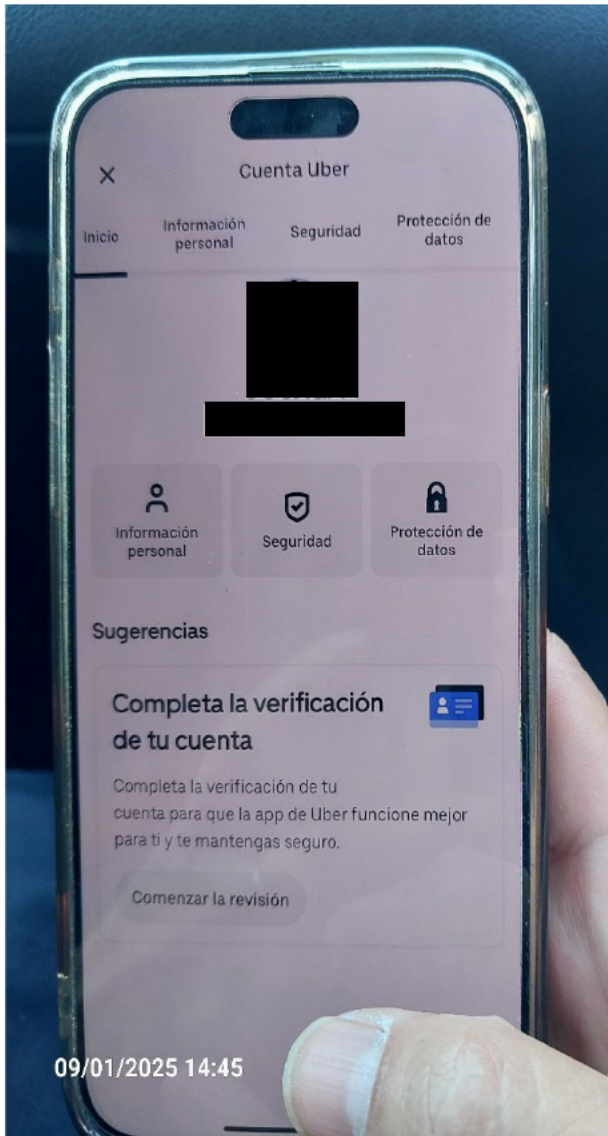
×

Cuenta Uber

Inicio

Información personal

Seguridad

Protección de datos

Información personal

Seguridad

Protección de datos

Sugerencias

Completa la verificación de tu cuenta

Completa la verificación de tu cuenta para que la app de Uber funcione mejor para ti y te mantengas seguro.

Comenzar la revisión

09/01/2025 14:45